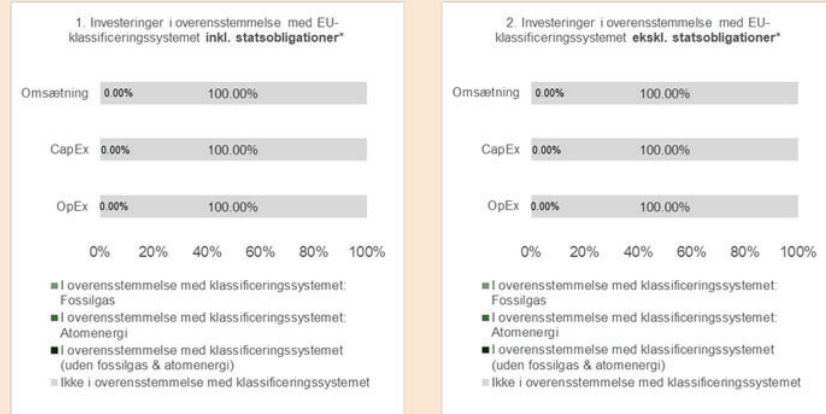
1. Investeringer i overensstemmelse med EU-klassificeringssystemet **inkl. statsobligationer***

Omsætning 0.00% 100.00%

CapEx 0.00% 100.00%

OpEx 0.00% 100.00%

0% 20% 40% 60% 80% 100%

I overensstemmelse med klassificeringssystemet: Fossilgas

I overensstemmelse med klassificeringssystemet: Atomenergi

I overensstemmelse med klassificeringssystemet (uden fossilgas & atomenergi)

Ikke i overensstemmelse med klassificeringssystemet

2. Investeringer i overensstemmelse med EU-klassificeringssystemet **ekskl. statsobligationer***

Omsætning 0.00% 100.00%

CapEx 0.00% 100.00%

OpEx 0.00% 100.00%

0% 20% 40% 60% 80% 100%

I overensstemmelse med klassificeringssystemet: Fossilgas

I overensstemmelse med klassificeringssystemet: Atomenergi

I overensstemmelse med klassificeringssystemet (uden fossilgas & atomenergi)

Ikke i overensstemmelse med klassificeringssystemet